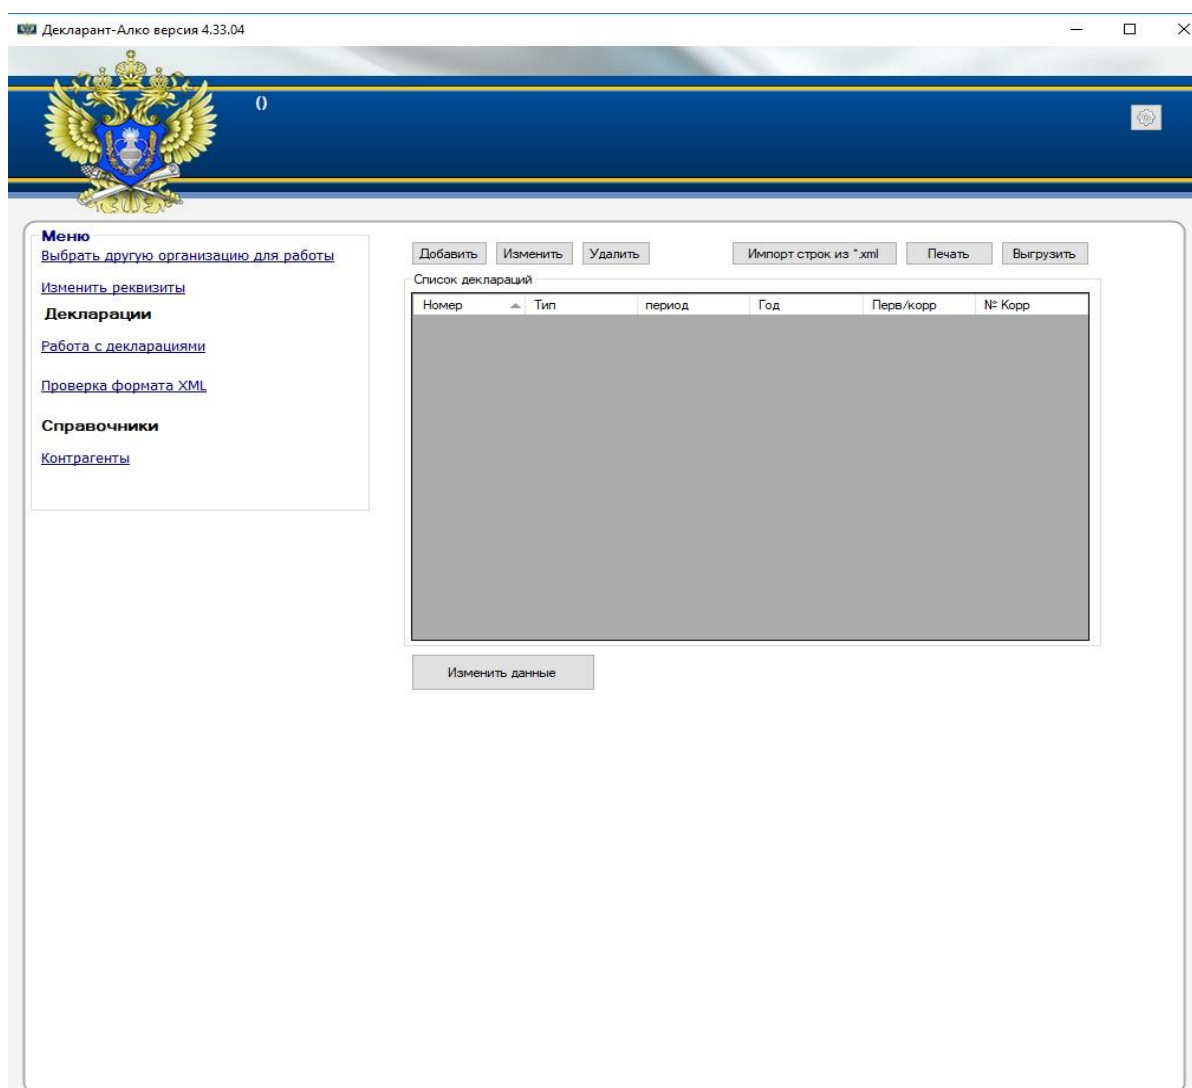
Декларант-Алко версия 4.33.04

()

Меню
Выбрать другую организацию для работы

Изменить реквизиты

Декларации

Работа с декларациями

Проверка формата XML

Справочники

Контрагенты

Добавить Изменить Удалить Импорт строк из *.xml Печать Выгрузить

Список деклараций

| Номер | Тип | период | Год | Перв/корр | № Корр |
|---|---|---|---|---|---|

Изменить данные